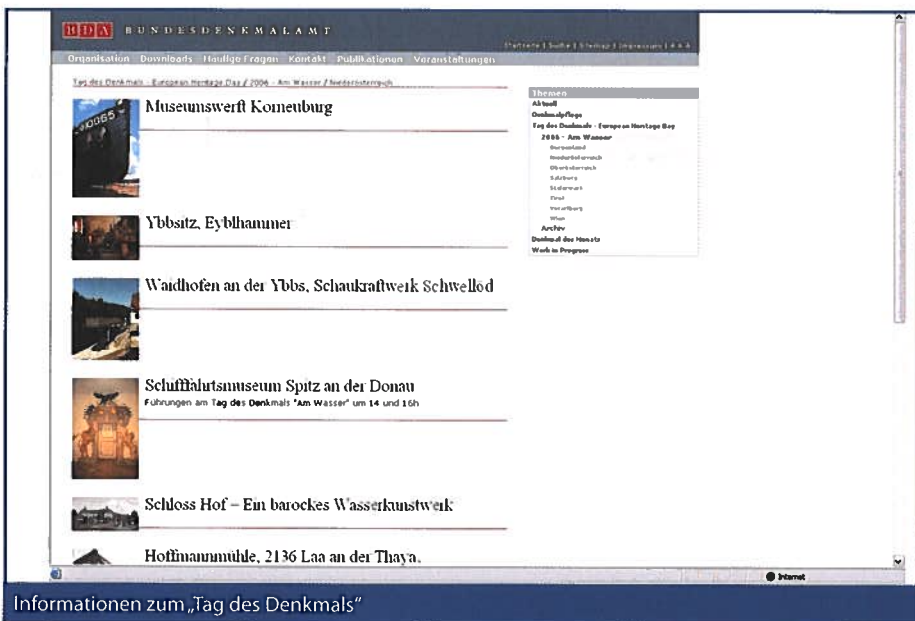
BDA BUNDESDENKMALAMT

Startseite | Suche | Sitemap | Impressum | A A A

Organisation Downloads Häufige Fragen Kontakt Publikationen Veranstaltungen

Tag des Denkmals - European Heritage Day / 2006 - Am Wasser / Niederösterreich

Museumswerft Korneuburg

Ybbsitz, Eyblhammer

Waidhofen an der Ybbs, Schaukraftwerk Schwellöd

Schifffahrtsmuseum Spitz an der Donau

Führungen am Tag des Denkmals "Am Wasser" um 14 und 16h

Schloss Hof – Ein barockes Wasserkunstwerk

Hoffmannmühle, 2136 Laa an der Thaya,

Themen
Aktuell
Denkmalpflege
Tag des Denkmals - European Heritage Day
2006 - Am Wasser
Burgenland
Niederösterreich
Oberösterreich
Salzburg
Steiermark
Tirol
Vorarlberg
Wien
Archiv
Denkmal des Monats
Work in Progress

Internet

Informationen zum „Tag des Denkmals"